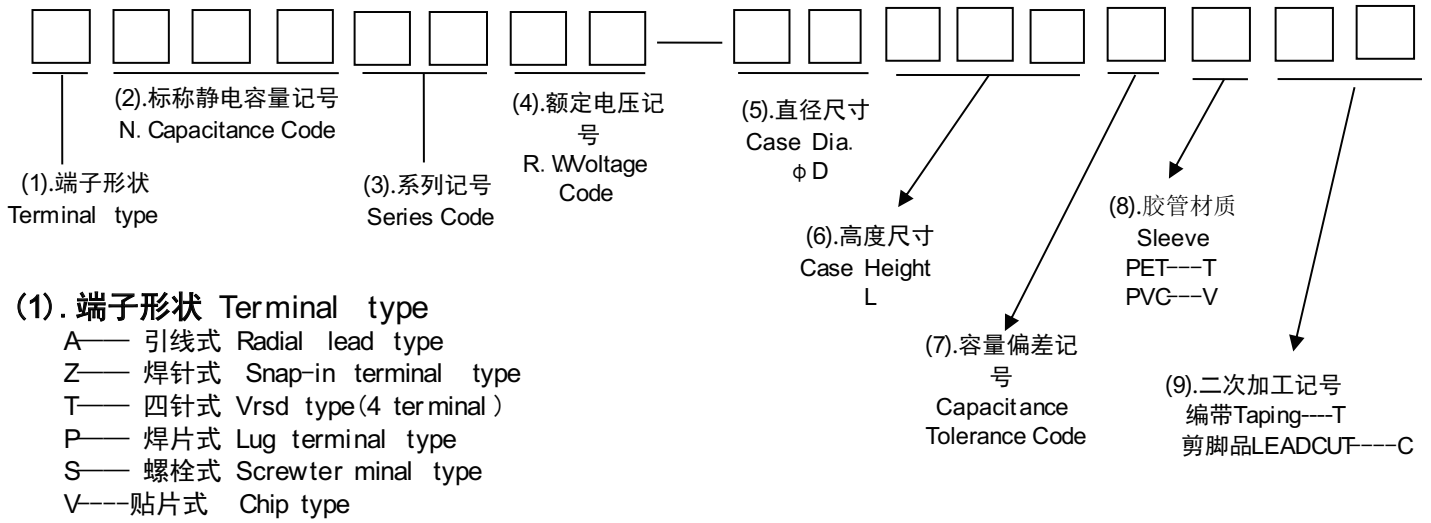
(2).标称静电容量记号
N. Capacitance Code

(4).额定电压记号
R. WVoltage Code

(5).直径尺寸
Case Dia.
ϕD

(1).端子形状
Terminal type

(3).系列记号
Series Code

(6).高度尺寸
Case Height
L

(8).胶管材质
Sleeve
PET---T
PVC---V

(7).容量偏差记号
Capacitance Tolerance Code

(9).二次加工记号
编带Taping----T
剪脚品LEADCUT----C

(1). 端子形状 Terminal type
A—— 引线式 Radial lead type
Z—— 焊针式 Snap-in terminal type
T—— 四针式 Vrsd type(4 terminal)
P—— 焊片式 Lug terminal type
S—— 螺栓式 Screwter minal type
V----贴片式 Chip type